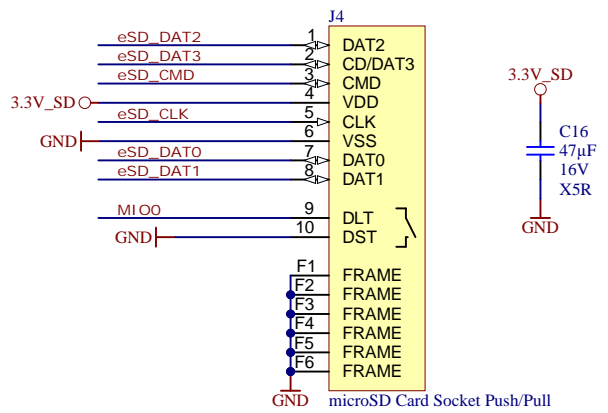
J4

eSD_DAT2
eSD_DAT3
eSD_CMD
3.3V_SD
eSD_CLK
GND
eSD_DAT0
eSD_DAT1
MIO0
GND

1 DAT2
2 CD/DAT3
3 CMD
4 VDD
5 CLK
6 VSS
7 DAT0
8 DAT1
9 DLT
10 DST
F1 FRAME
F2 FRAME
F3 FRAME
F4 FRAME
F5 FRAME
F6 FRAME

GND
microSD Card Socket Push/Pull

3.3V_SD
C16
47µF
16V
X5R
GND